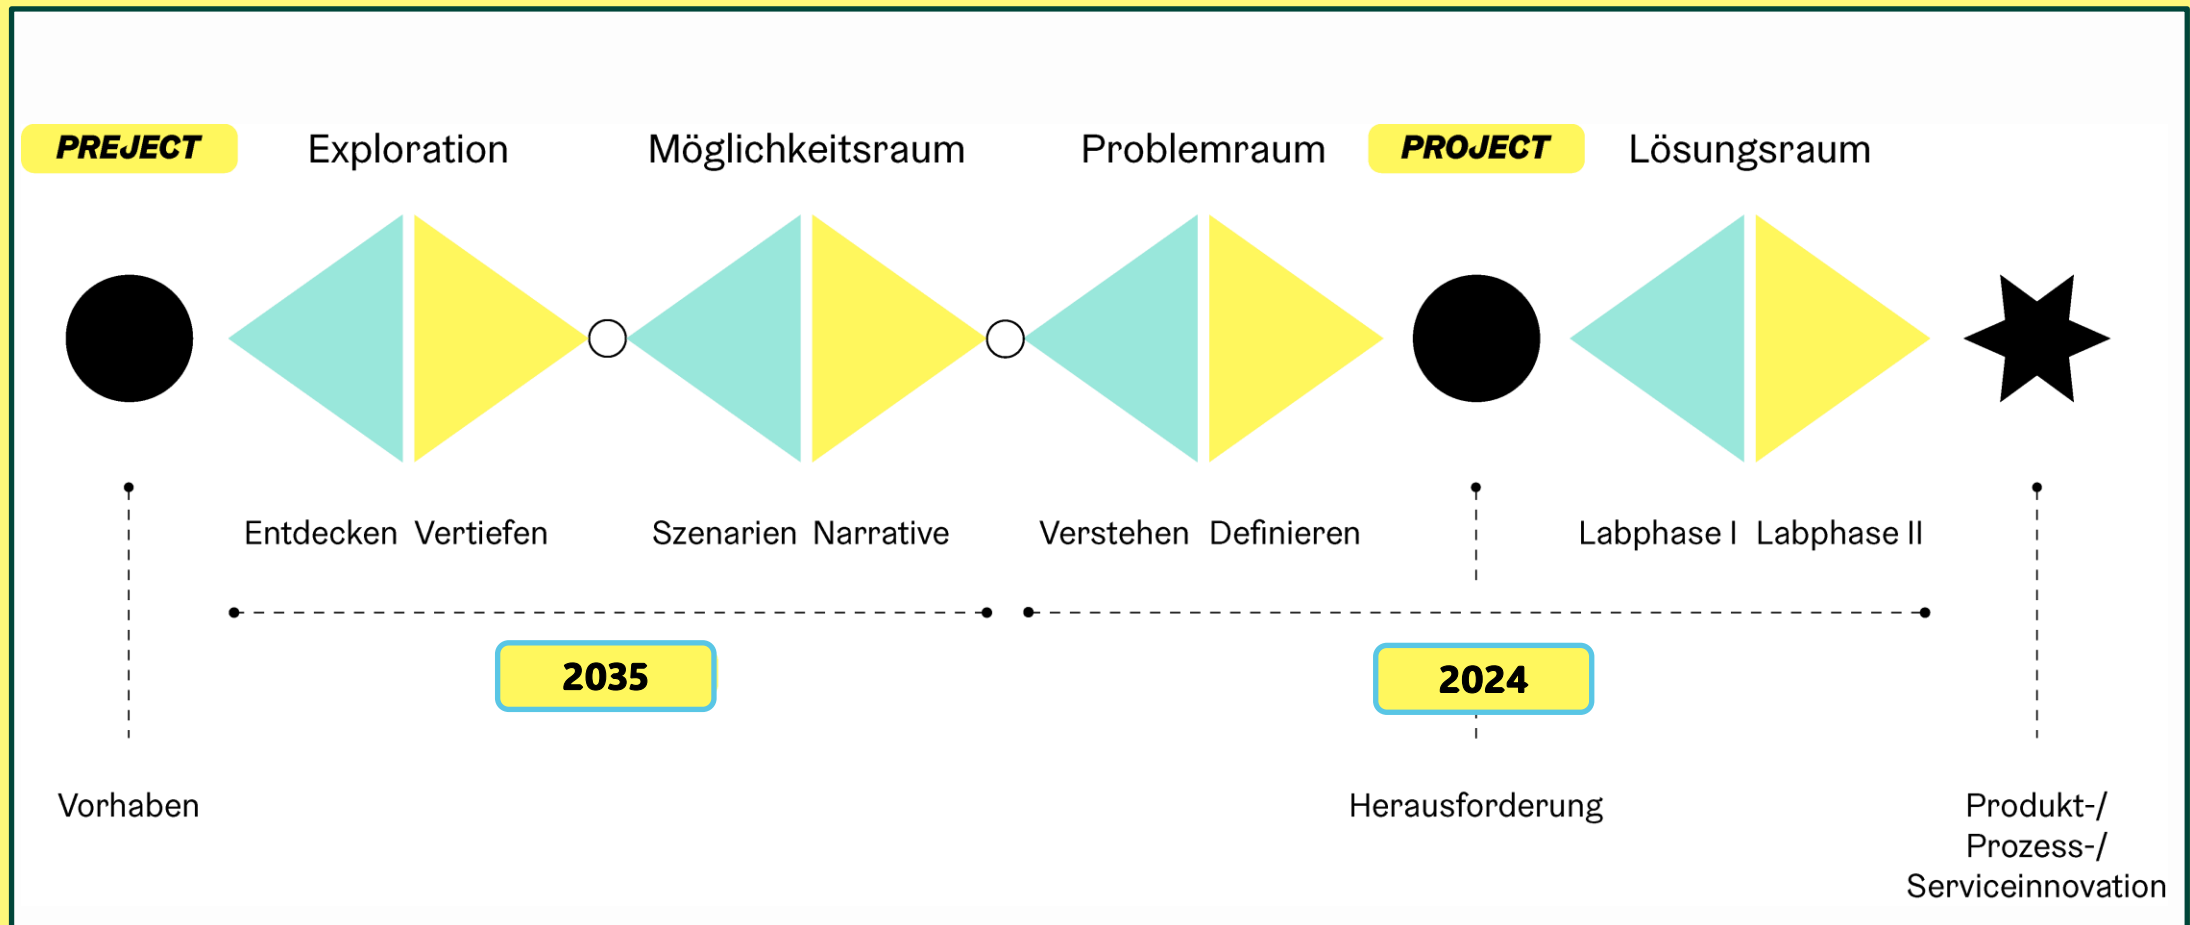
PREJECT Exploration Möglichkeitsraum Problemraum PROJECT Lösungsraum

Entdecken Vertiefen Szenarien Narrative Verstehen Definieren Labphase I Labphase II

2035

2024

Vorhaben

Herausforderung

Produkt-/ Prozess-/ Serviceinnovation